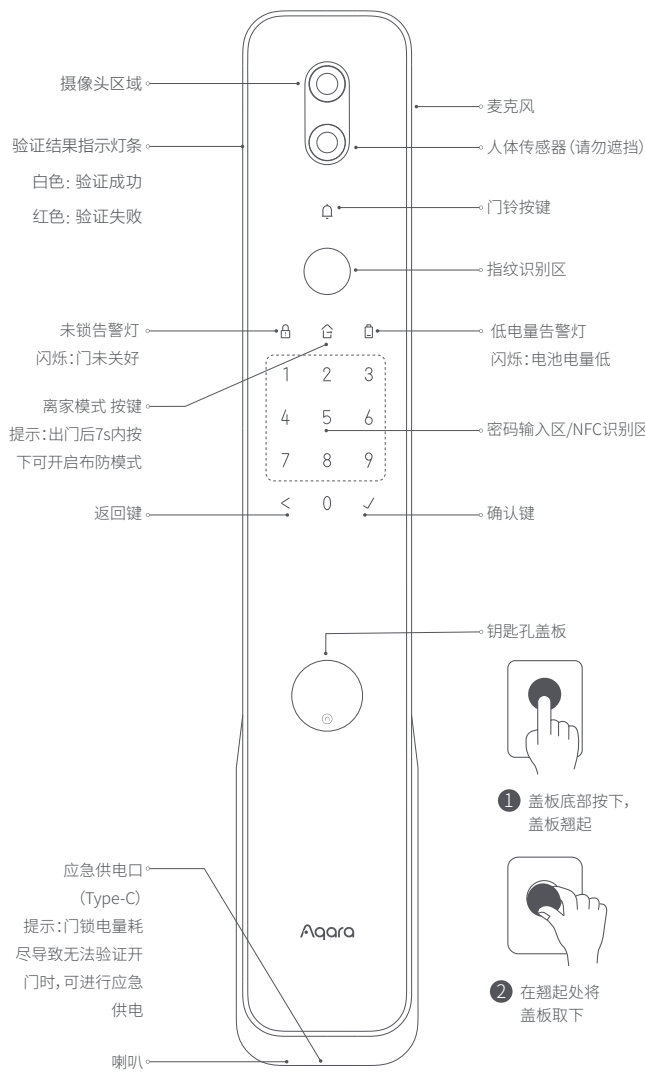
摄像头区域

麦克风

验证结果指示灯条

白色: 验证成功

红色: 验证失败

人体传感器 (请勿遮挡)

门铃按键

指纹识别区

未锁告警灯

闪烁:门未关好

低电量告警灯

闪烁:电池电量低

1 2 3

离家模式 按键

提示:出门后7s内按下可开启布防模式

4 5 6

密码输入区/NFC识别区

7 8 9

返回键

< 0 ✓

确认键

钥匙孔盖板

1 盖板底部按下,盖板翘起

应急供电口

(Type-C)

提示:门锁电量耗尽导致无法验证开门时,可进行应急供电

Aqara

2 在翘起处将盖板取下

喇叭